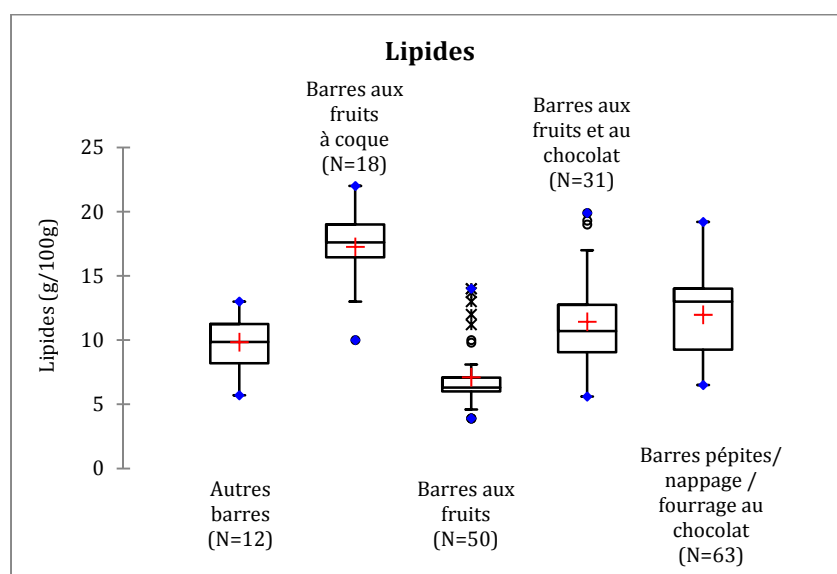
Lipides

Lipides (g/100g)

25
20
15
10
5
0

Barres aux fruits à coque (N=18)

Barres aux fruits et au chocolat (N=31)

Autres barres (N=12)

Barres aux fruits (N=50)

Barres pépites/ nappage / fourrage au chocolat (N=63)